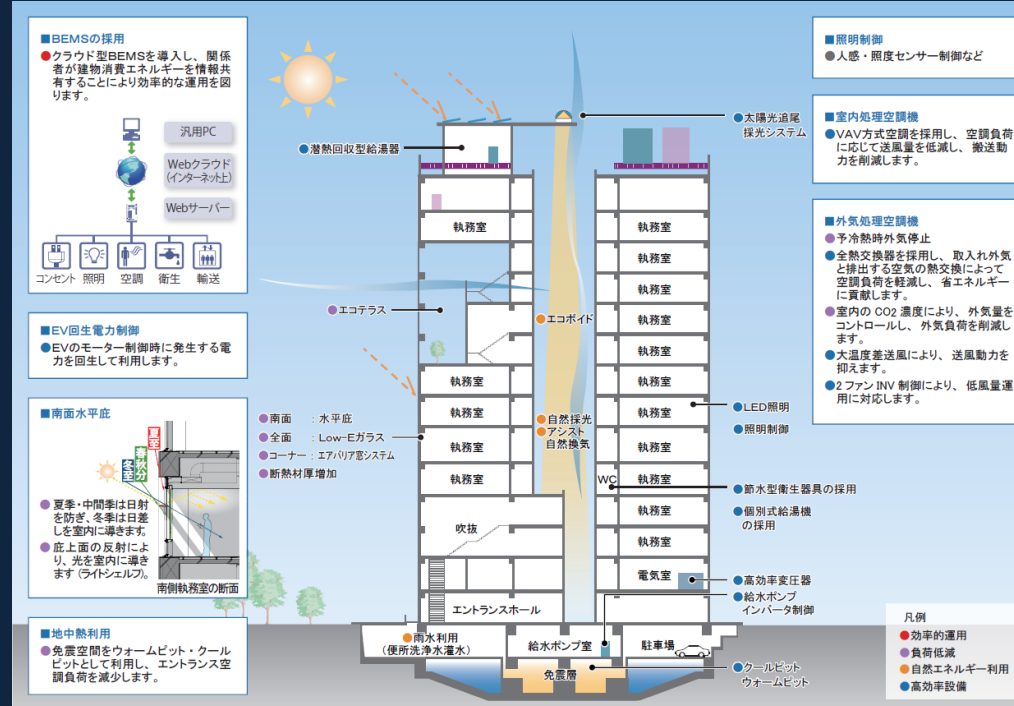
■BEMSの採用
●クラウド型BEMSを導入し、関係者が建物消費エネルギーを情報共有することにより効率的な運用を図ります。

汎用PC
Webクラウド（インターネット上）
Webサーバー
コンセント 照明 空調 衛生 輸送

■EV回生電力制御
●EVのモーター制御時に発生する電力を回生して利用します。

■南面水平庇
夏至
春秋分
冬至
●夏季・中間季は日射を防ぎ、冬季は日差しを室内に導きます。
●庇上面の反射により、光を室内に導きます（ライトシェルフ）。
南側執務室の断面

■地中熱利用
●免震空間をウォームピット・クールピットとして利用し、エントランス空調負荷を減少します。

●潜熱回収型給湯器
●エコテラス
●南面 ：水平庇
●全面 ：Low-Eガラス
●コーナー：エアバリア窓システム
●断熱材厚増加
●エコボイド
●自然採光
●アンスト自然換気
●太陽光追尾採光システム

執務室
執務室
執務室
執務室
執務室
吹抜
エントランスホール
執務室
執務室
執務室
執務室
執務室
執務室
執務室
執務室
WC 執務室
執務室
執務室
電気室
●雨水利用（便所洗浄水灌水）
給水ポンプ室
駐車場
免震層

■照明制御
●人感・照度センサー制御など

■室内処理空調機
●VAV方式空調を採用し、空調負荷に応じて送風量を低減し、搬送動力を削減します。

■外気処理空調機
●予冷熱時外気停止
●全熱交換器を採用し、取入れ外気と排出する空気の熱交換によって空調負荷を軽減し、省エネルギーに貢献します。
●室内の $CO_2$ 濃度により、外気量をコントロールし、外気負荷を削減します。
●大温度差送風により、送風動力を抑えます。
●2ファンINV制御により、低風量運用に対応します。

●LED照明
●照明制御
●節水型衛生器具の採用
●個別式給湯機の採用
●高効率変圧器
●給水ポンプインバータ制御
●クールピットウォームピット

凡例
●効率的運用
●負荷低減
●自然エネルギー利用
●高効率設備